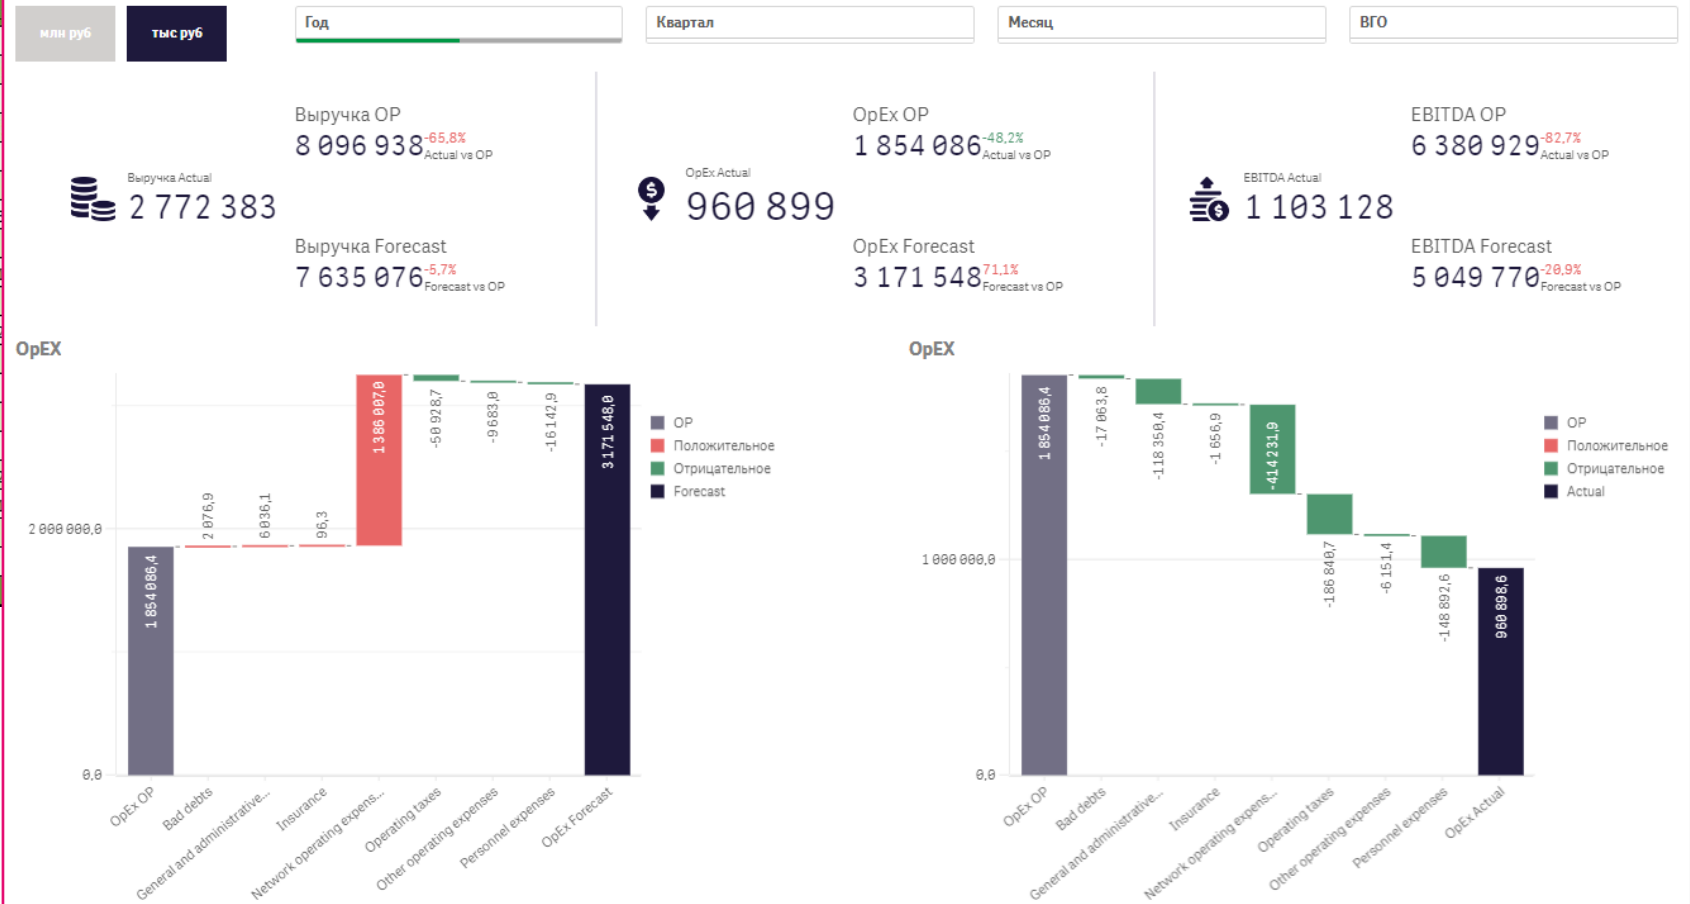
млн руб | тыс руб

Год

Квартал

Месяц

ВГО

Выручка Actual
2 772 383

Выручка OP
8 096 938 -65,8% Actual vs OP

Выручка Forecast
7 635 076 -5,7% Forecast vs OP

OpEx Actual
960 899

OpEx OP
1 854 086 -48,2% Actual vs OP

OpEx Forecast
3 171 548 71,1% Forecast vs OP

EBITDA Actual
1 103 128

EBITDA OP
6 380 929 -82,7% Actual vs OP

EBITDA Forecast
5 049 770 -20,9% Forecast vs OP

OpEX

2 000 000,0
0,0
1 854 086,4
2 076,9
6 036,1
96,3
1 386 007,0
-50 928,7
-9 683,0
-16 142,9
3 171 548,0

OpEx OP
Bad debts
General and administrative...
Insurance
Network operating expens...
Operating taxes
Other operating expenses
Personnel expenses
OpEx Forecast

OP
Положительное
Отрицательное
Forecast

OpEX

1 000 000,0
0,0
1 854 086,4
-17 063,8
-118 350,4
-1 656,9
-414 231,9
-186 840,7
-6 151,4
-148 892,6
960 898,6

OpEx OP
Bad debts
General and administrative...
Insurance
Network operating expens...
Operating taxes
Other operating expenses
Personnel expenses
OpEx Actual

OP
Положительное
Отрицательное
Actual